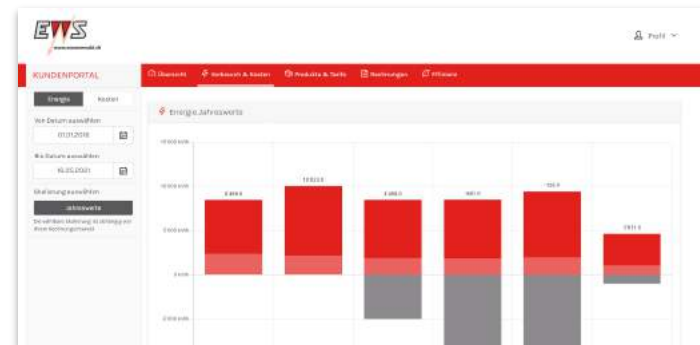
EWS
www.ewsonstadt.ch

Profil

KUNDENPORTAL

Übersicht | Verbrauch & Kosten | Produkte & Tarife | Rechnungen | Filialen

Energie | Kosten

Von Datum auswählen
01.01.2016

Bis Datum auswählen
10.05.2021

Skalierung auswählen
Jahreswerte

Sie wählen Skalierung in Abhängigkeit Ihrer Rechnungsperiode

Energie Jahreswerte

15 000 kWh
10 000 kWh
5 000 kWh
0 kWh
-5 000 kWh

8 484 8 | 10 822 8 | 8 486 0 | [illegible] | 9 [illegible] | 2 871 3